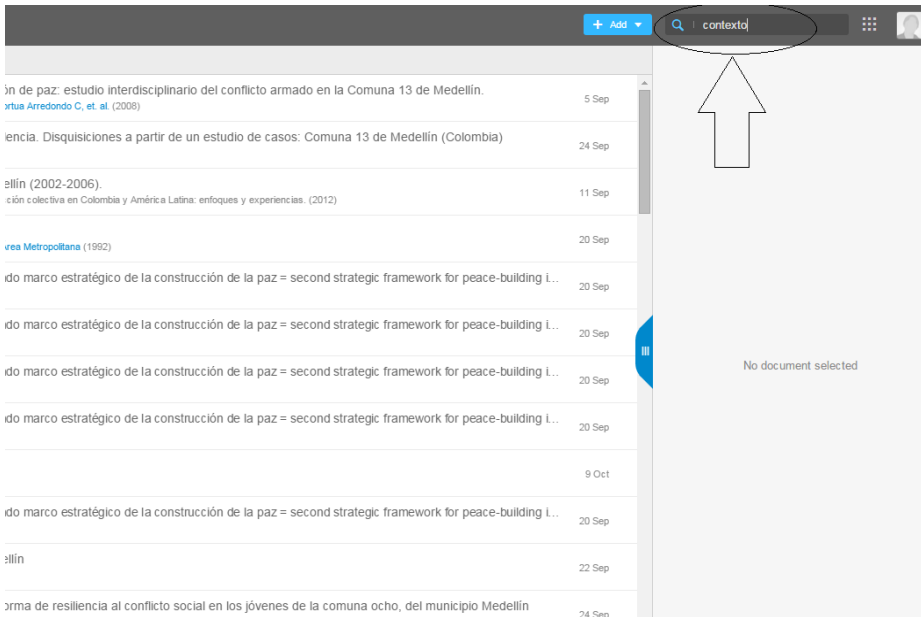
+ Add

contexto

ón de paz: estudio interdisciplinario del conflicto armado en la Comuna 13 de Medellín.
ortua Arredondo C, et. al. (2008)
5 Sep

iencia. Disquisiciones a partir de un estudio de casos: Comuna 13 de Medellín (Colombia)
24 Sep

ellín (2002-2006).
ción colectiva en Colombia y América Latina: enfoques y experiencias. (2012)
11 Sep

rea Metropolitana (1992)
20 Sep

do marco estratégico de la construcción de la paz = second strategic framework for peace-building i...
20 Sep

do marco estratégico de la construcción de la paz = second strategic framework for peace-building i...
20 Sep

do marco estratégico de la construcción de la paz = second strategic framework for peace-building i...
20 Sep

do marco estratégico de la construcción de la paz = second strategic framework for peace-building i...
20 Sep

9 Oct

do marco estratégico de la construcción de la paz = second strategic framework for peace-building i...
20 Sep

ellín
22 Sep

orma de resiliencia al conflicto social en los jóvenes de la comuna ocho, del municipio Medellín
24 Sep

No document selected